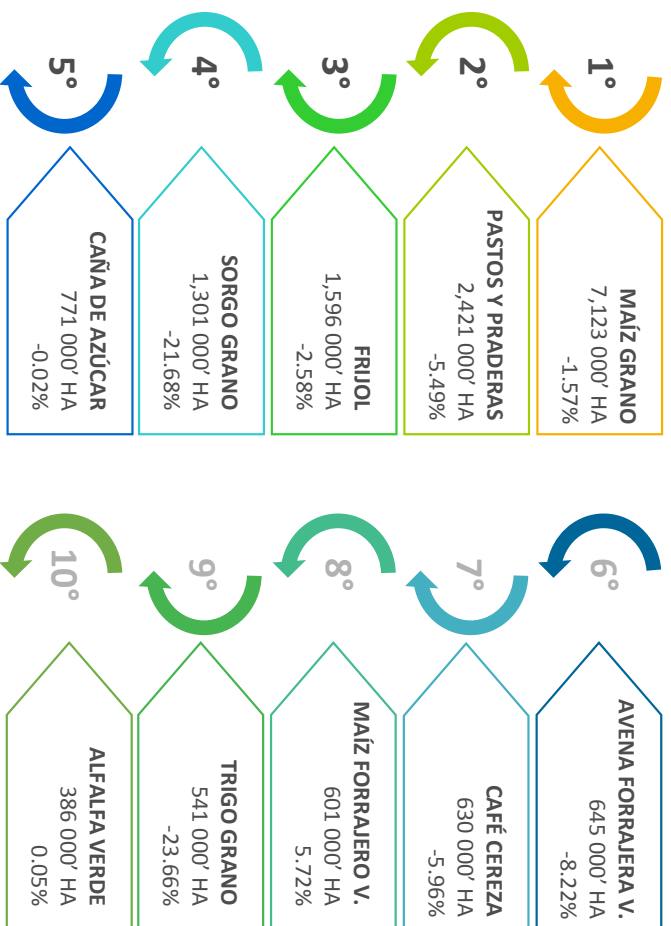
1°

MAÍZ GRANO
7,123 000' HA
-1.57%

2°

PASTOS Y PRADERAS
2,421 000' HA
-5.49%

3°

FRIJOL
1,596 000' HA
-2.58%

4°

SORGO GRANO
1,301 000' HA
-21.68%

5°

CAÑA DE AZÚCAR
771 000' HA
-0.02%

6°

AVENA FORRAJERA V.
645 000' HA
-8.22%

7°

CAFÉ CEREZA
630 000' HA
-5.96%

8°

MAÍZ FORRAJERO V.
601 000' HA
5.72%

9°

TRIGO GRANO
541 000' HA
-23.66%

10°

ALFALFA VERDE
386 000' HA
0.05%